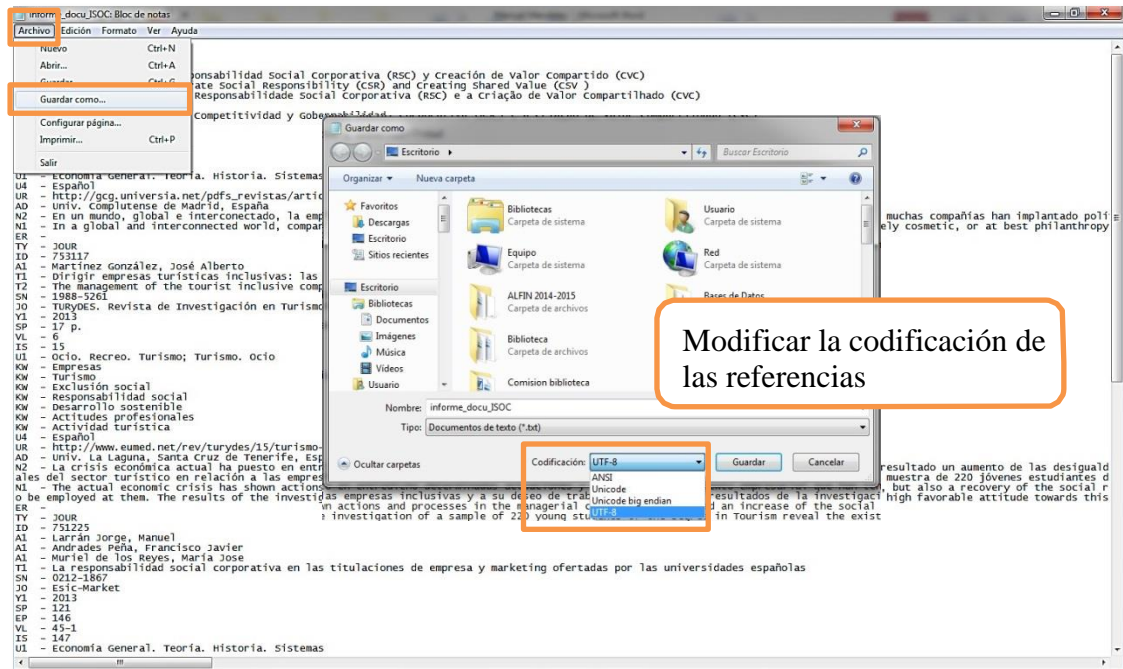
informe_docu_ISOC: Bloc de notas
Archivo Edición Formato Ver Ayuda

Nuevo Ctrl+N
Abrir... Ctrl+A
Guardar Ctrl+G
Guardar como...
Configurar página...
Imprimir... Ctrl+P
Salir

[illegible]ponsabilidad Social Corporativa (RSC) y Creación de Valor Compartido (CVC)
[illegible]ate Social Responsibility (CSR) and Creating Shared Value (CSV )
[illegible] Responsabilidade Social Corporativa (RSC) e a Criação de Valor Compartilhado (CVC)
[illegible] Competitividad y Gobe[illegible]

U1 - Economía General. Teoría. Historia. Sistemas
U4 - Español
UR - http://gcg.universia.net/pdfs_revistas/artic
AD - Univ. Complutense de Madrid, España
N2 - En un mundo, global e interconectado, la emp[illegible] muchas compañías han implantado poli
N1 - In a global and interconnected world, compan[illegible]ely cosmetic, or at best philanthropy
ER -
TY - JOUR
ID - 753117
A1 - Martínez González, José Alberto
T1 - Dirigir empresas turísticas inclusivas: las
T2 - The management of the tourist inclusive comp
SN - 1988-5261
JO - TURyDES. Revista de Investigación en Turismo
Y1 - 2013
SP - 17 p.
VL - 6
IS - 15
U1 - Ocio. Recreo. Turismo; Turismo. Ocio
KW - Empresas
KW - Turismo
KW - Exclusión social
KW - Responsabilidad social
KW - Desarrollo sostenible
KW - Actitudes profesionales
KW - Actividad turística
U4 - Español
UR - http://www.eumed.net/rev/turydes/15/turismo-
AD - Univ. La Laguna, Santa Cruz de Tenerife, Esp
N2 - La crisis económica actual ha puesto en entr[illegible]resultado un aumento de las desiguald
ales del sector turístico en relación a las empres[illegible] muestra de 220 jóvenes estudiantes d
N1 - The actual economic crisis has shown actions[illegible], but also a recovery of the social r
o be employed at them. The results of the investigas empresas inclusivas y a su deseo de trab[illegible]resultados de la investigaci high favorable attitude towards this
ER -
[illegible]n actions and processes in the managerial c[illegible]d an increase of the social
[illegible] investigation of a sample of 220 young stu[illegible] in Tourism reveal the exist
TY - JOUR
ID - 751225
A1 - Larrán Jorge, Manuel
A1 - Andrades Peña, Francisco Javier
A1 - Muriel de los Reyes, María José
T1 - La responsabilidad social corporativa en las titulaciones de empresa y marketing ofertadas por las universidades españolas
SN - 0212-1867
JO - Esic-Market
Y1 - 2013
SP - 121
EP - 146
VL - 45-1
IS - 147
U1 - Economía General. Teoría. Historia. Sistemas

Guardar como
Escritorio ▸
Buscar Escritorio
Organizar ▾ Nueva carpeta
Favoritos
Descargas
Escritorio
Sitios recientes
Escritorio
Bibliotecas
Documentos
Imágenes
Música
Vídeos
Usuario
Bibliotecas
Carpeta de sistema
Usuario
Carpeta de sistema
Equipo
Carpeta de sistema
Red
Carpeta de sistema
ALFIN 2014-2015
Carpeta de archivos
Bases de Datos
Biblioteca
Carpeta de archivos
Comision biblioteca
Nombre: informe_docu_ISOC
Tipo: Documentos de texto (*.txt)
Ocultar carpetas
Codificación: UTF-8
ANSI
Unicode
Unicode big endian
UTF-8
Guardar
Cancelar

Modificar la codificación de las referencias